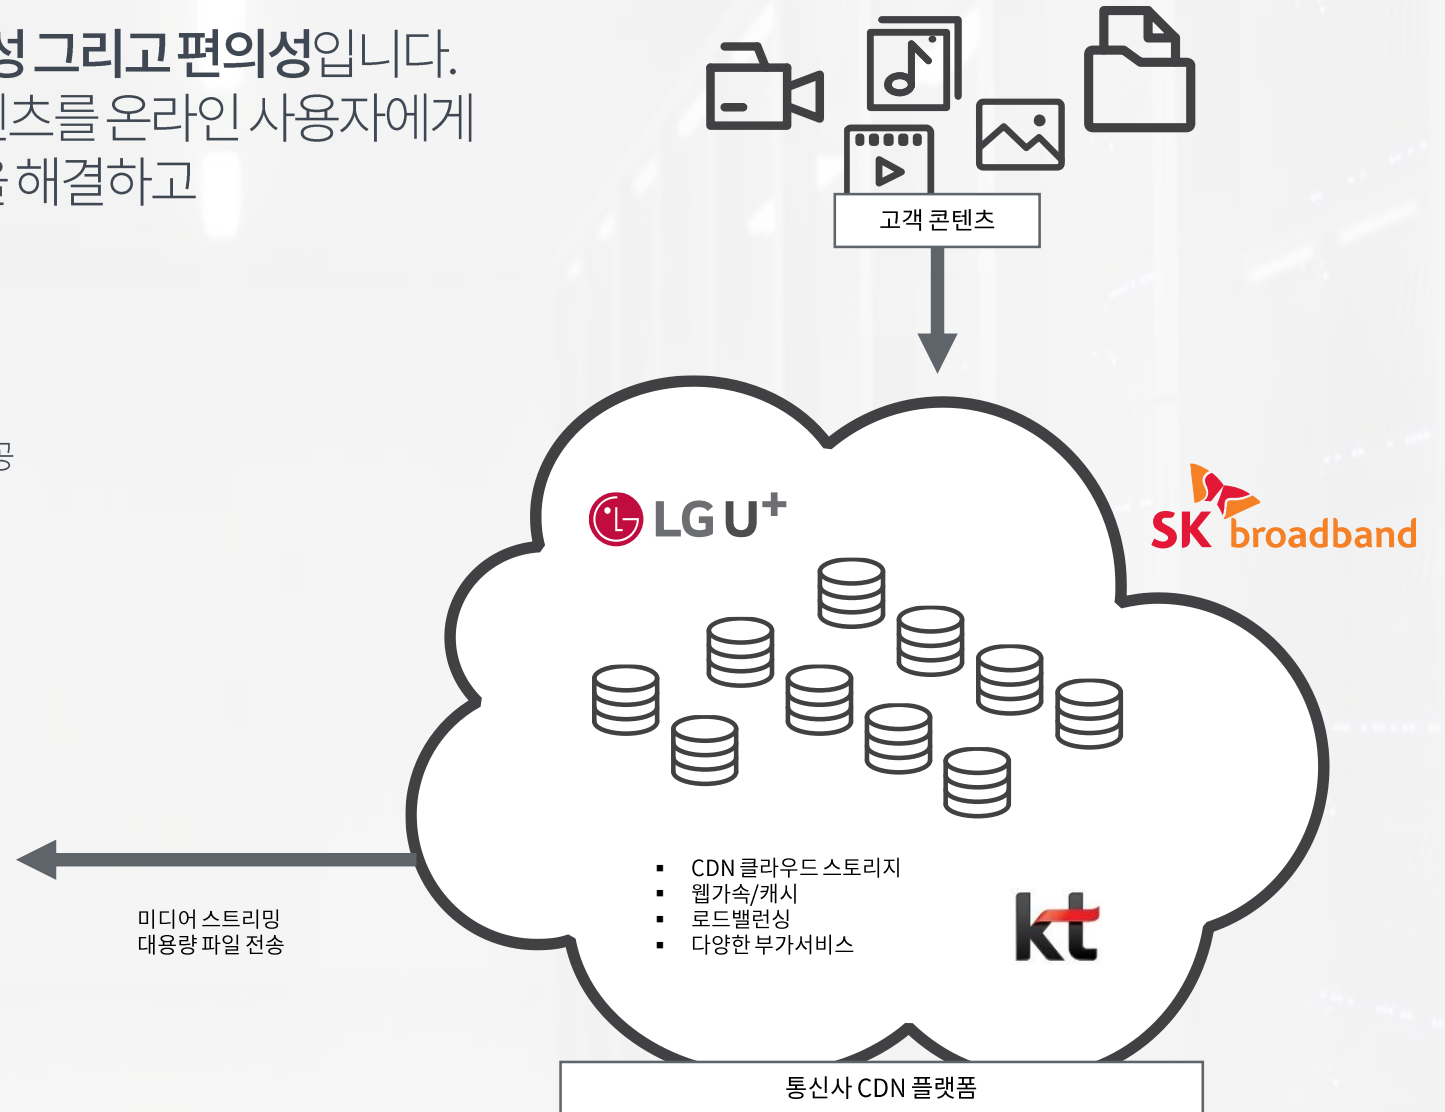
성 그리고 편의성입니다. 텐츠를 온라인 사용자에게 을 해결하고

공

고객 콘텐츠

LG U+

SK broadband

- CDN 클라우드 스토리지
- 웹가속/캐시
- 로드밸런싱
- 다양한 부가서비스

kt

미디어 스트리밍
대용량 파일 전송

통신사 CDN 플랫폼